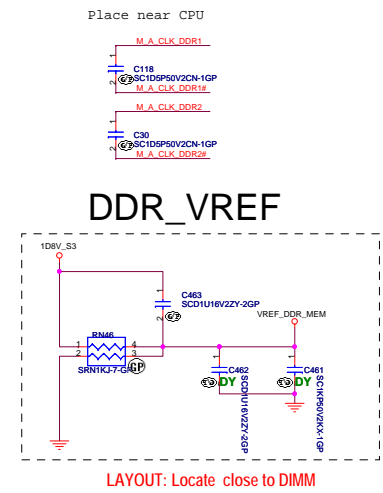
Place near CPU

M_A_CLK_DDR1

1
2

C118
SC1D5P50V2CN-1GP

M_A_CLK_DDR1#

M_A_CLK_DDR2

1
2

C30
SC1D5P50V2CN-1GP

M_A_CLK_DDR2#

DDR_VREF

1D8V_S3

C463
SCD1U16V2ZY-2GP

VREF_DDR_MEM

RN46

1
2

4
3

SRN1KJ-7-GP

C462
DY
SCD1U16V2ZY-2GP

C461
DY
SC1KP50V2KX-1GP

LAYOUT: Locate close to DIMM